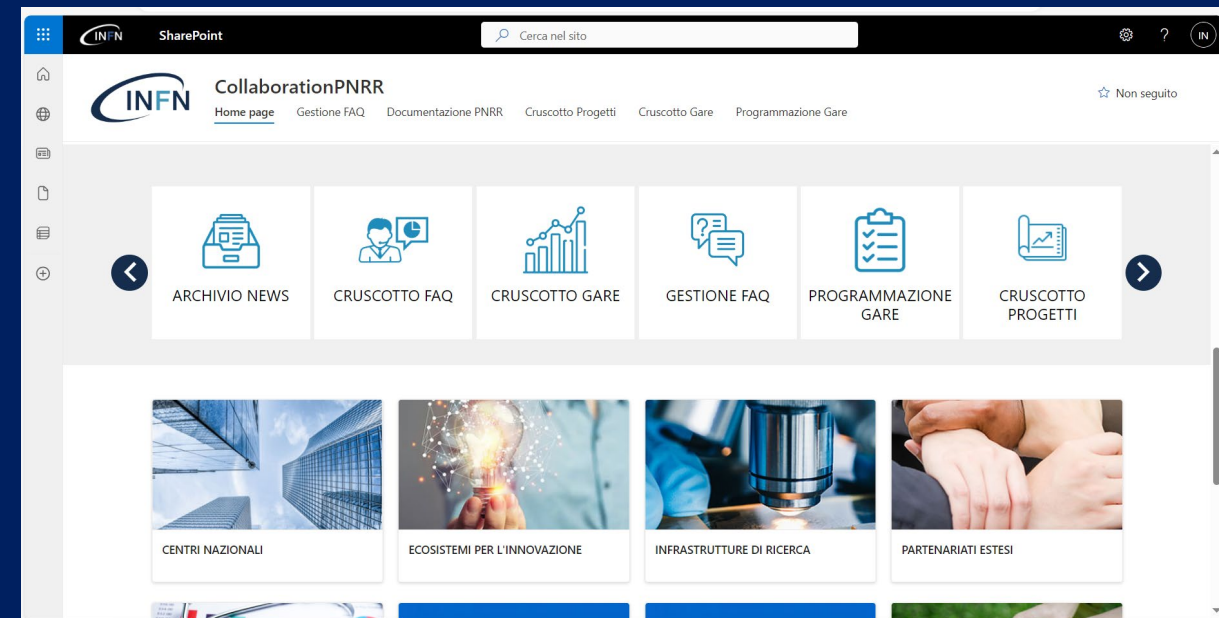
INFN SharePoint

Cerca nel sito

IN

INFN

CollaborationPNRR

Home page Gestione FAQ Documentazione PNRR Cruscotto Progetti Cruscotto Gare Programmazione Gare

Non seguito

ARCHIVIO NEWS

CRUSCOTTO FAQ

CRUSCOTTO GARE

GESTIONE FAQ

PROGRAMMAZIONE GARE

CRUSCOTTO PROGETTI

CENTRI NAZIONALI

ECOSISTEMI PER L'INNOVAZIONE

INFRASTRUTTURE DI RICERCA

PARTENARIATI ESTESI